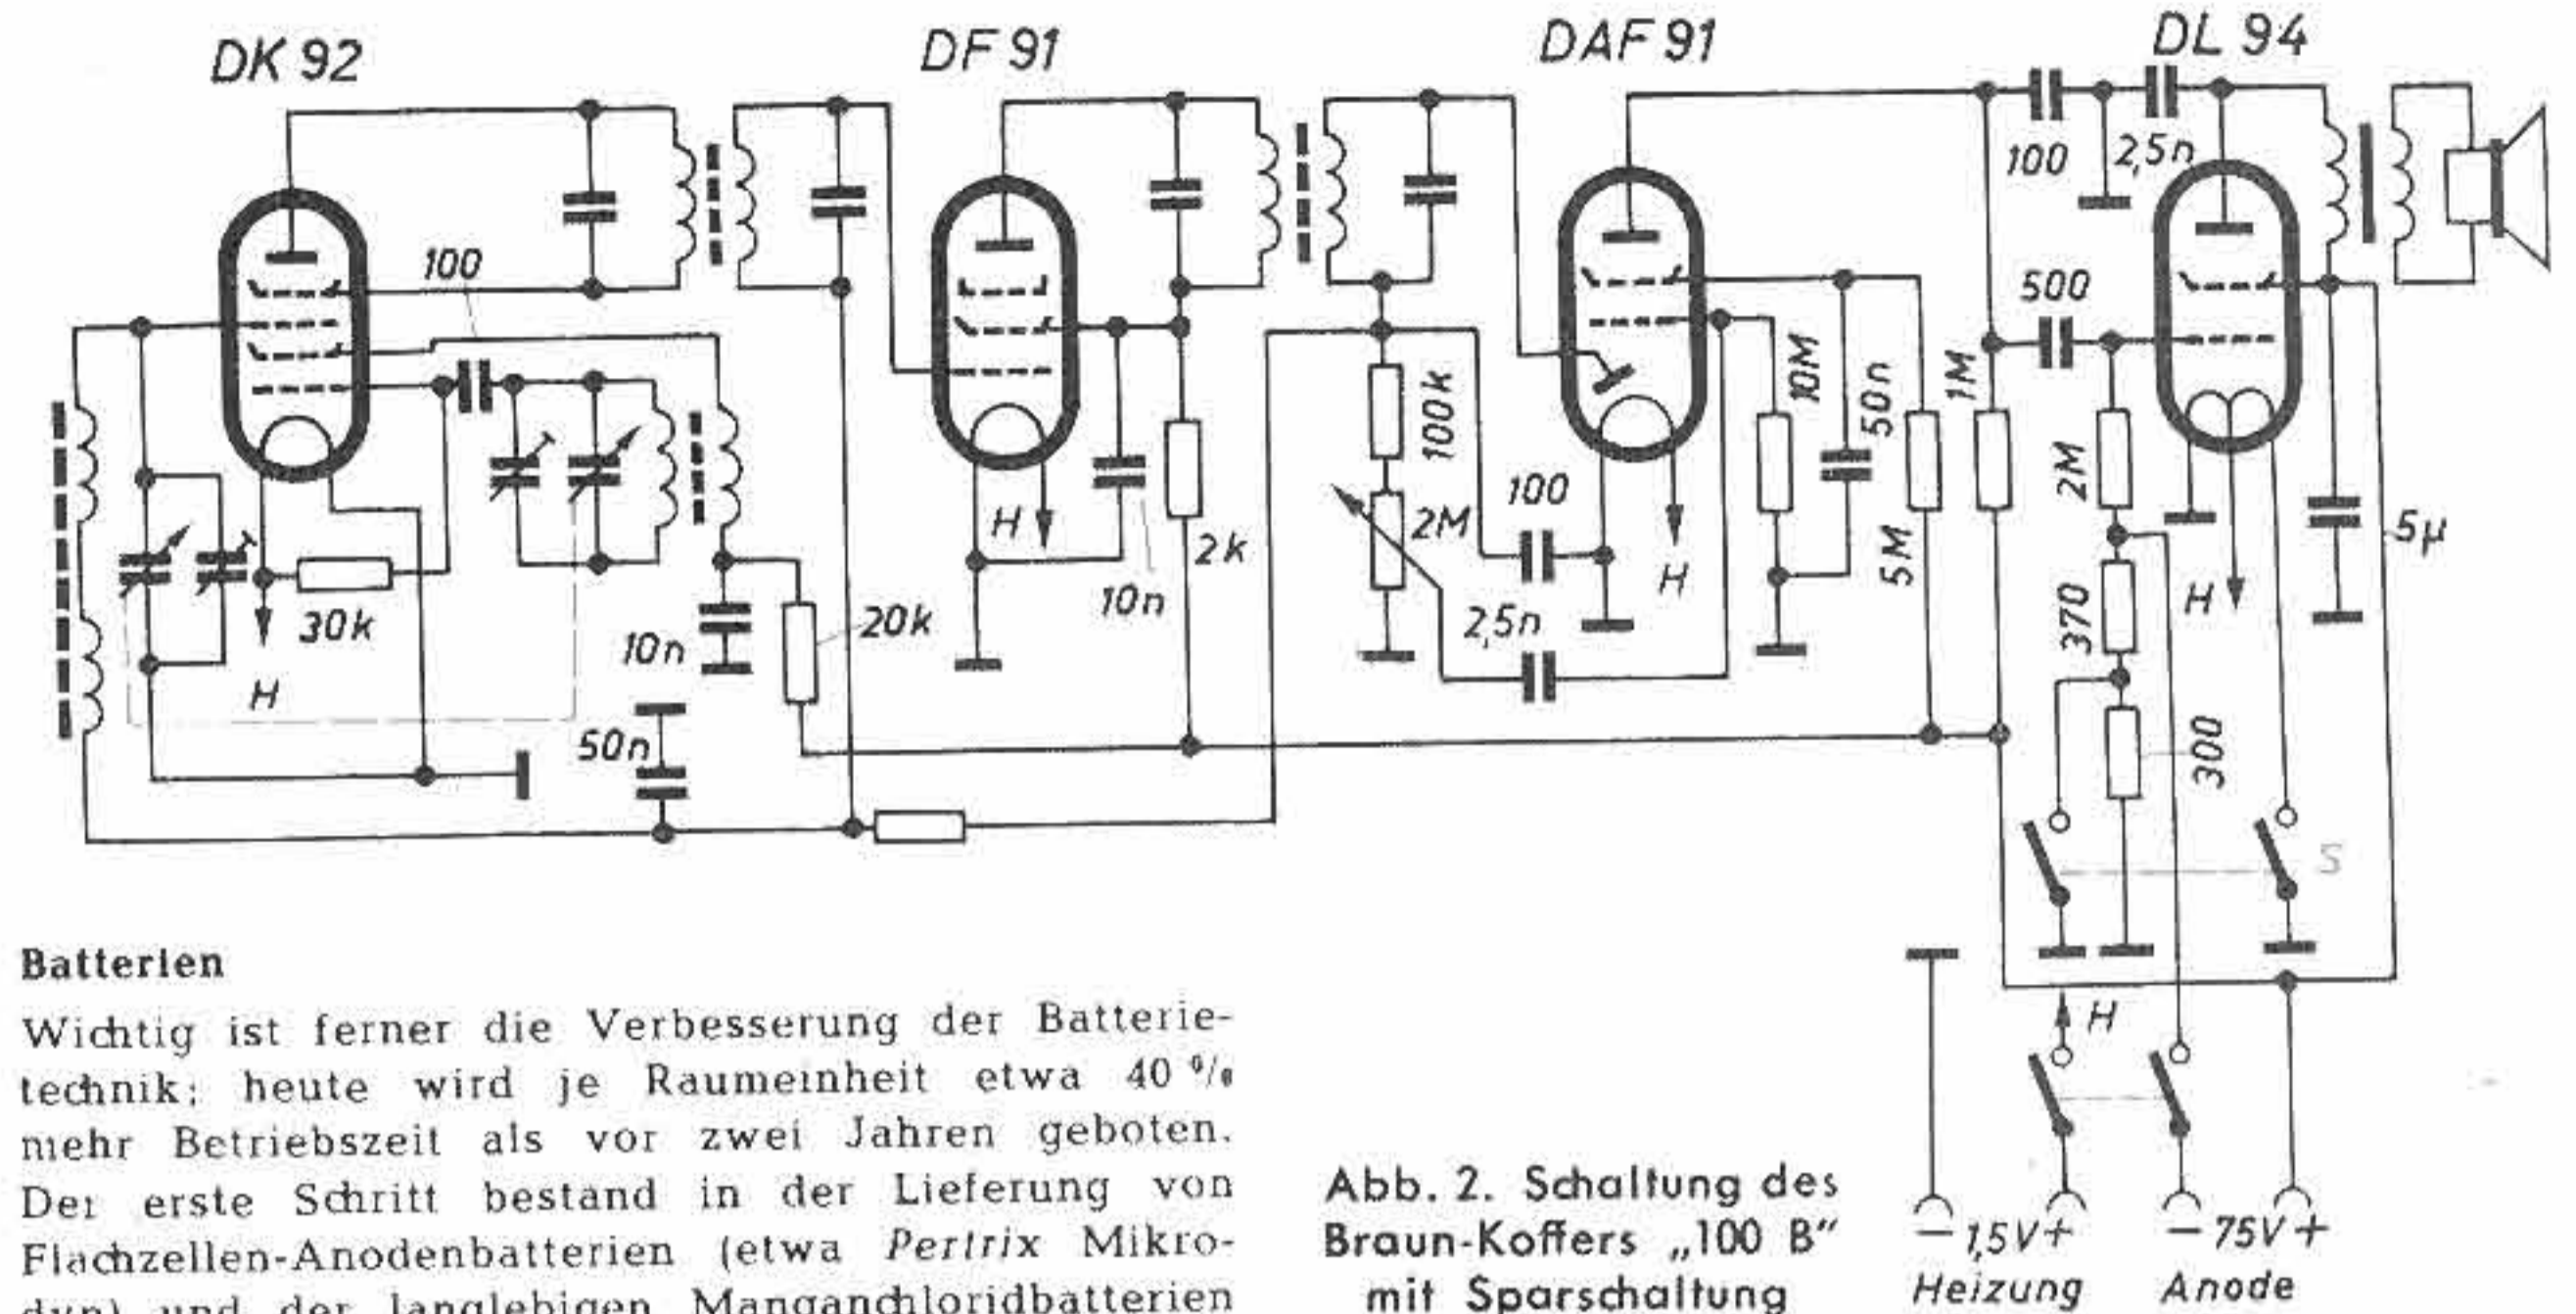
DK 92

DF 91

DAF 91

DL 94

100

100

2,5n

500

30k

H

10n

20k

50n

H

10n

2k

100k

2M

100

2,5n

H

10M

50n

5M

1M

2M

370

300

H

5μ

S

H

Batterien

Wichtig ist ferner die Verbesserung der Batterietechnik: heute wird je Raumeinheit etwa 40 % mehr Betriebszeit als vor zwei Jahren geboten. Der erste Schritt bestand in der Lieferung von Flachzellen-Anodenbatterien (etwa Pertrix Mikrodyn) und der langlebigen Manganchloridbatterien

Abb. 2. Schaltung des Braun-Koffers „100 B" mit Sparschaltung

$-$1,5V+ Heizung

$-$75V+ Anode